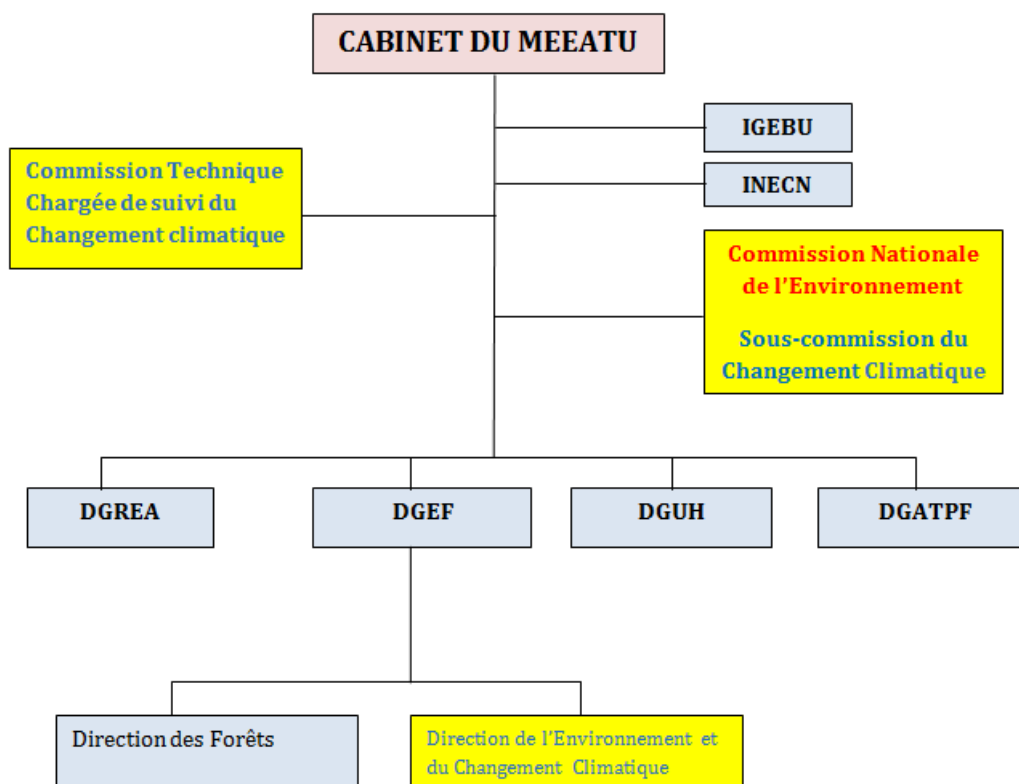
CABINET DU MEEATU

IGEBU

INECN

Commission Technique Chargée de suivi du Changement climatique

Commission Nationale de l'Environnement

Sous-commission du Changement Climatique

DGREA

DGEF

DGUH

DGATPF

Direction des Forêts

Direction de l'Environnement et du Changement Climatique